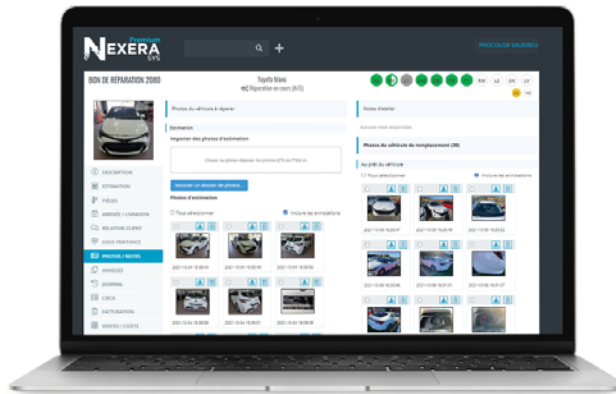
Premium
NEXERA
SYS

PROCOLOR VAUDREUIL

BON DE RÉPARATION 2080

Toyota blanc
Réparation en cours (R/C)

RM LZ DS LV

DESCRIPTION
ESTIMATION
PIÈCES
ARRIVÉE / LIVRAISON
RELATION CLIENT
SOUS-TRAITANCE
PHOTOS / NOTES
AVARIÉES
JOURNAL
CSCA
FACTURATION
VENTES / COÛTS

Photos du véhicule à réparer

Estimation

Importer des photos d'estimation

Glisser ou placer déposer les photos (JPG ou PNG) ici

Associer un dossier de photos...

Photos d'estimation

Tout sélectionner

Inclure les annotations

Notes d'atelier

Aucune note disponible

Photos du véhicule de remplacement (30)

Au prêt du véhicule

Tout sélectionner

Inclure les annotations